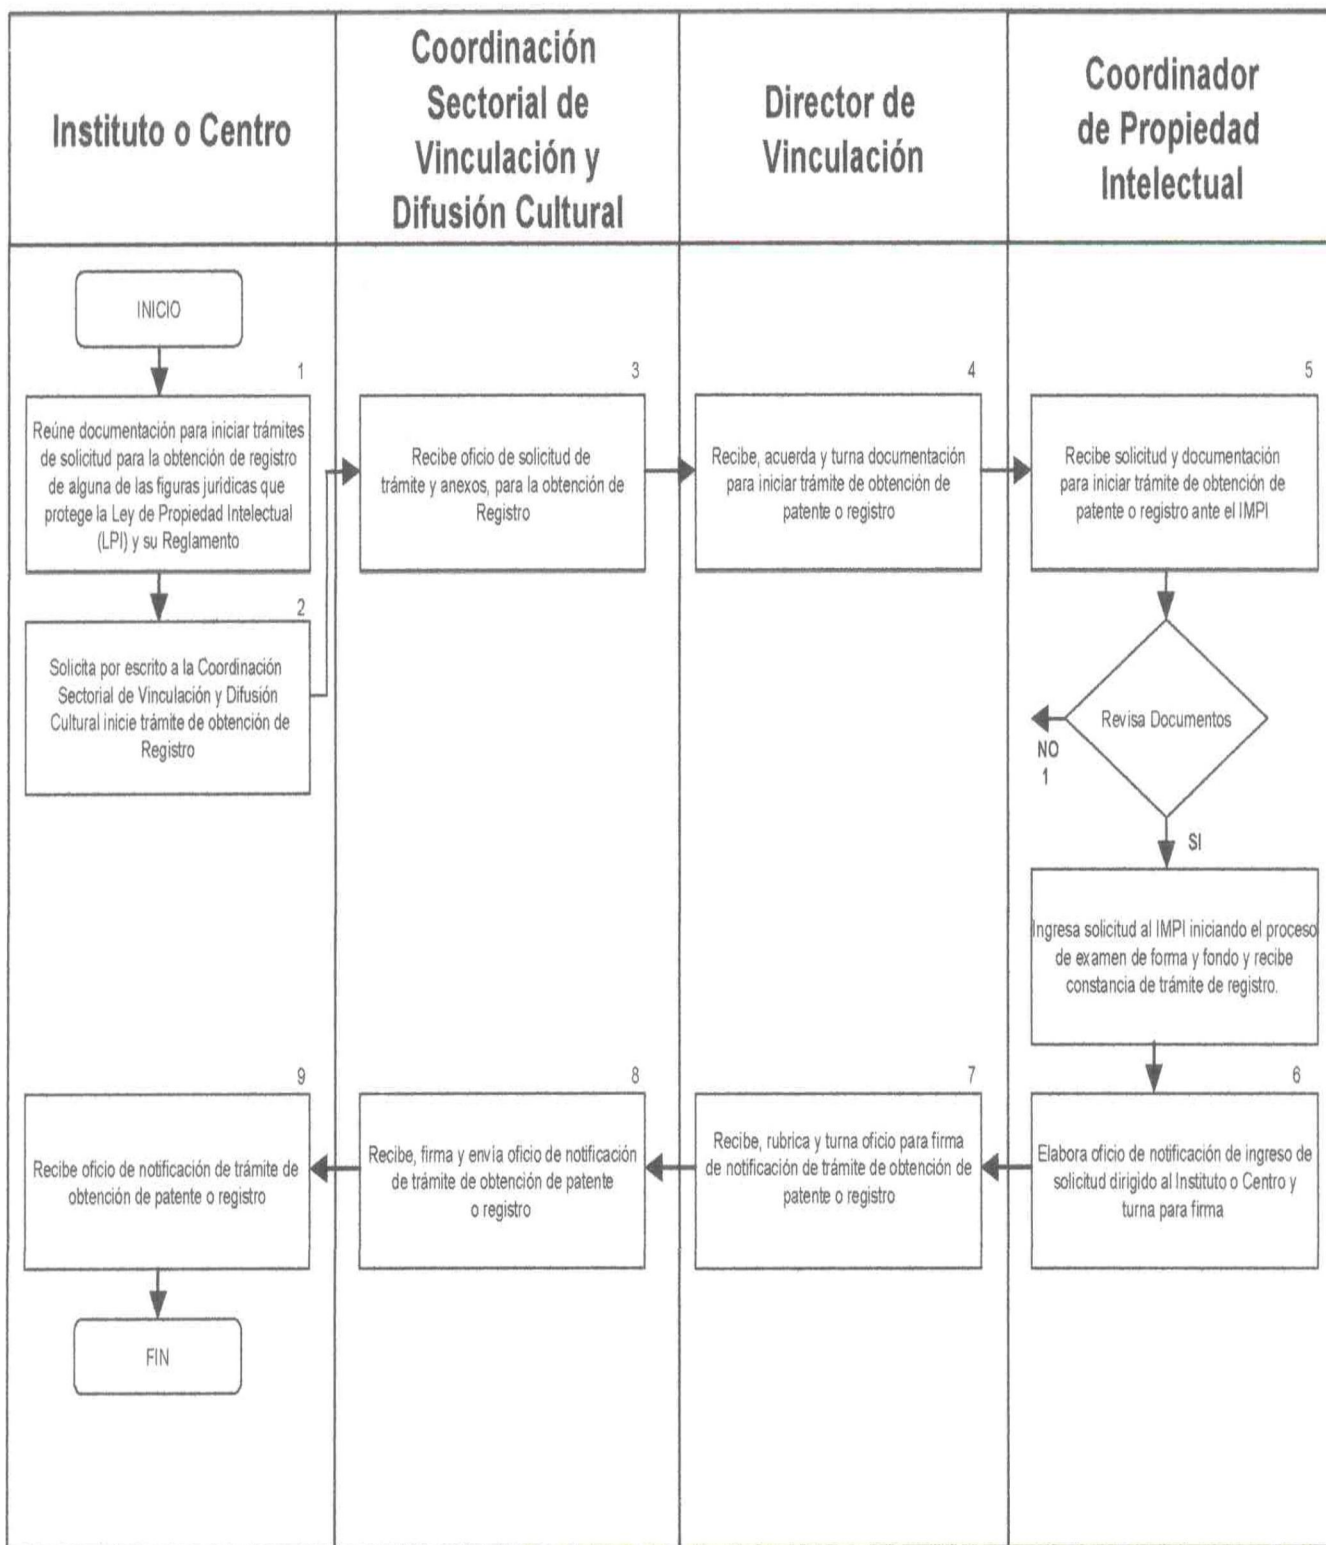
Instituto o Centro

Coordinación Sectorial de Vinculación y Difusión Cultural

Director de Vinculación

Coordinador de Propiedad Intelectual

INICIO

1

Reúne documentación para iniciar trámites de solicitud para la obtención de registro de alguna de las figuras jurídicas que protege la Ley de Propiedad Intelectual (LPI) y su Reglamento

2

Solicita por escrito a la Coordinación Sectorial de Vinculación y Difusión Cultural inicie trámite de obtención de Registro

3

Recibe oficio de solicitud de trámite y anexos, para la obtención de Registro

4

Recibe, acuerda y turna documentación para iniciar trámite de obtención de patente o registro

5

Recibe solicitud y documentación para iniciar trámite de obtención de patente o registro ante el IMPI

Revisa Documentos

NO

1

SI

Ingresa solicitud al IMPI iniciando el proceso de examen de forma y fondo y recibe constancia de trámite de registro.

6

Elabora oficio de notificación de ingreso de solicitud dirigido al Instituto o Centro y turna para firma

7

Recibe, rubrica y turna oficio para firma de notificación de trámite de obtención de patente o registro

8

Recibe, firma y envía oficio de notificación de trámite de obtención de patente o registro

9

Recibe oficio de notificación de trámite de obtención de patente o registro

FIN